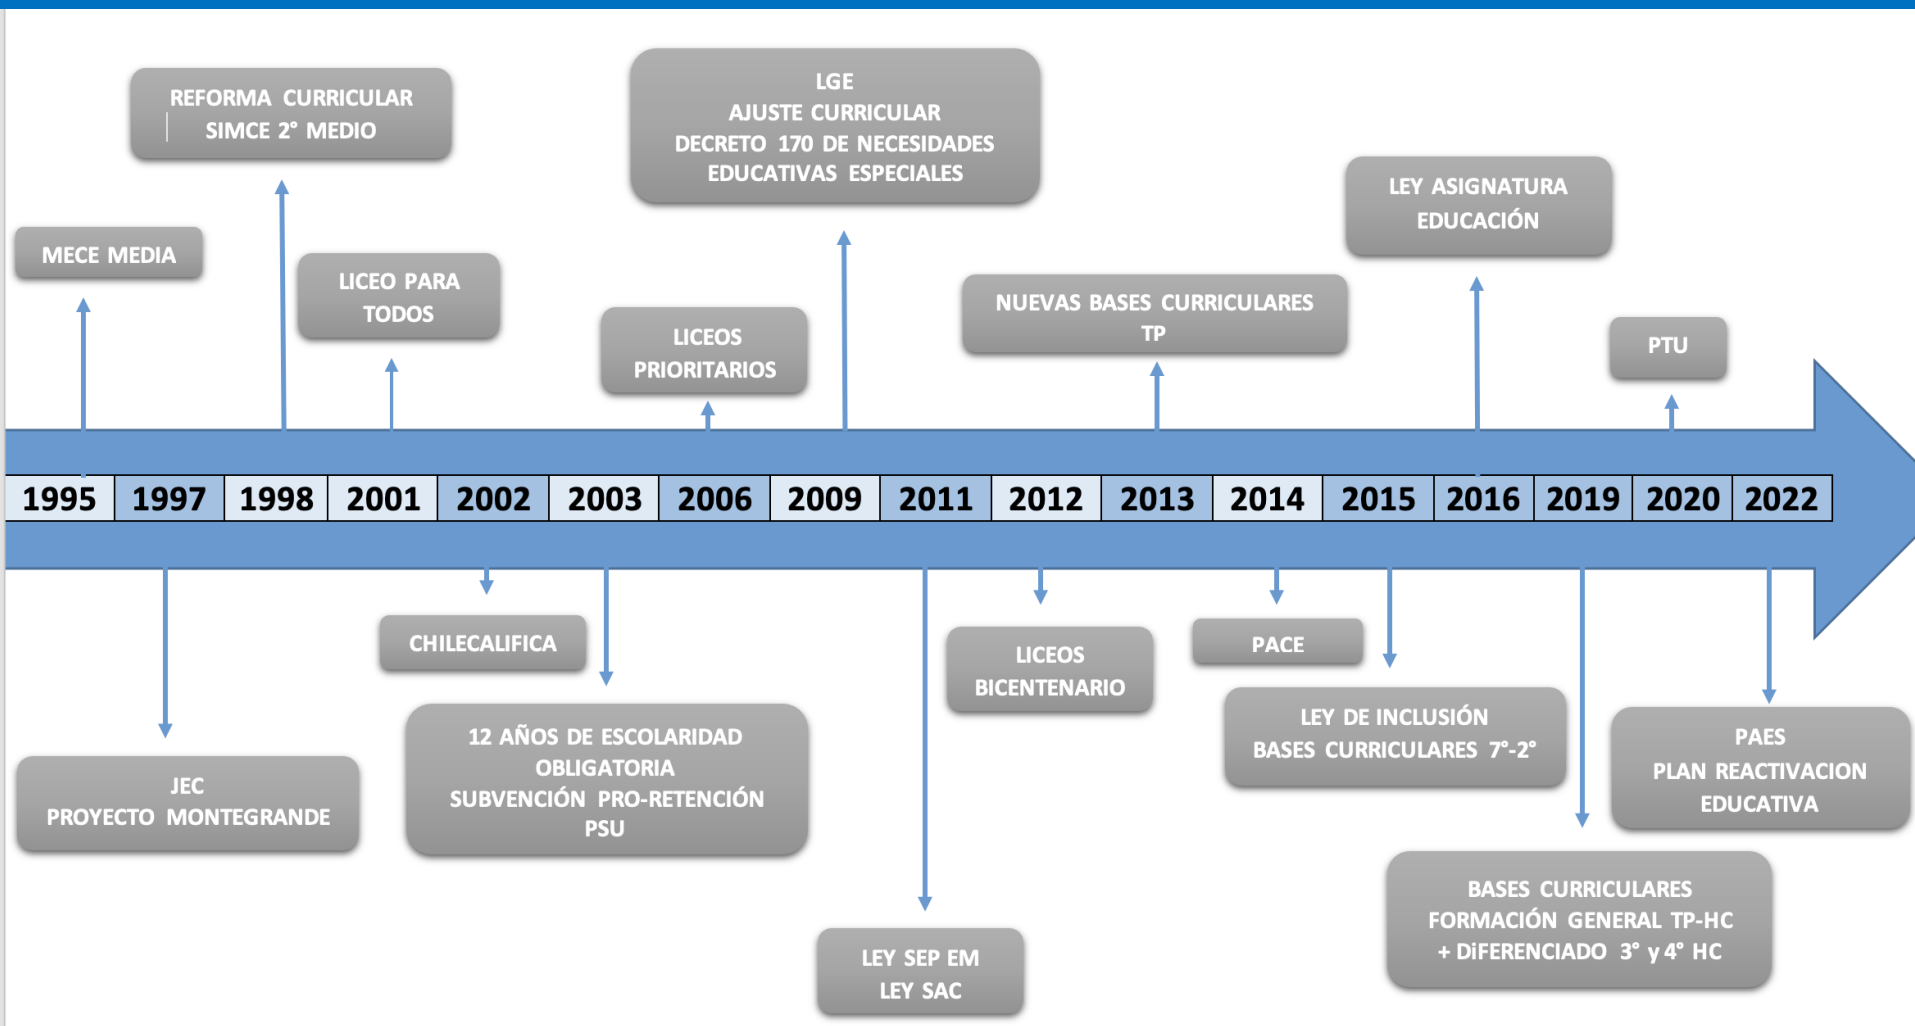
REFORMA CURRICULAR
SIMCE 2° MEDIO

LGE
AJUSTE CURRICULAR
DECRETO 170 DE NECESIDADES EDUCATIVAS ESPECIALES

LEY ASIGNATURA EDUCACIÓN

MECE MEDIA

LICEO PARA TODOS

LICEOS PRIORITARIOS

NUEVAS BASES CURRICULARES TP

PTU

| 1995 | 1997 | 1998 | 2001 | 2002 | 2003 | 2006 | 2009 | 2011 | 2012 | 2013 | 2014 | 2015 | 2016 | 2019 | 2020 | 2022 |
|---|---|---|---|---|---|---|---|---|---|---|---|---|---|---|---|---|

CHILECALIFICA

LICEOS BICENTENARIO

PACE

LEY DE INCLUSIÓN
BASES CURRICULARES 7°-2°

PAES
PLAN REACTIVACION EDUCATIVA

JEC
PROYECTO MONTEGRANDE

12 AÑOS DE ESCOLARIDAD OBLIGATORIA
SUBVENCIÓN PRO-RETENCIÓN
PSU

BASES CURRICULARES
FORMACIÓN GENERAL TP-HC
+ DiFERENCIADO 3° y 4° HC

LEY SEP EM
LEY SAC